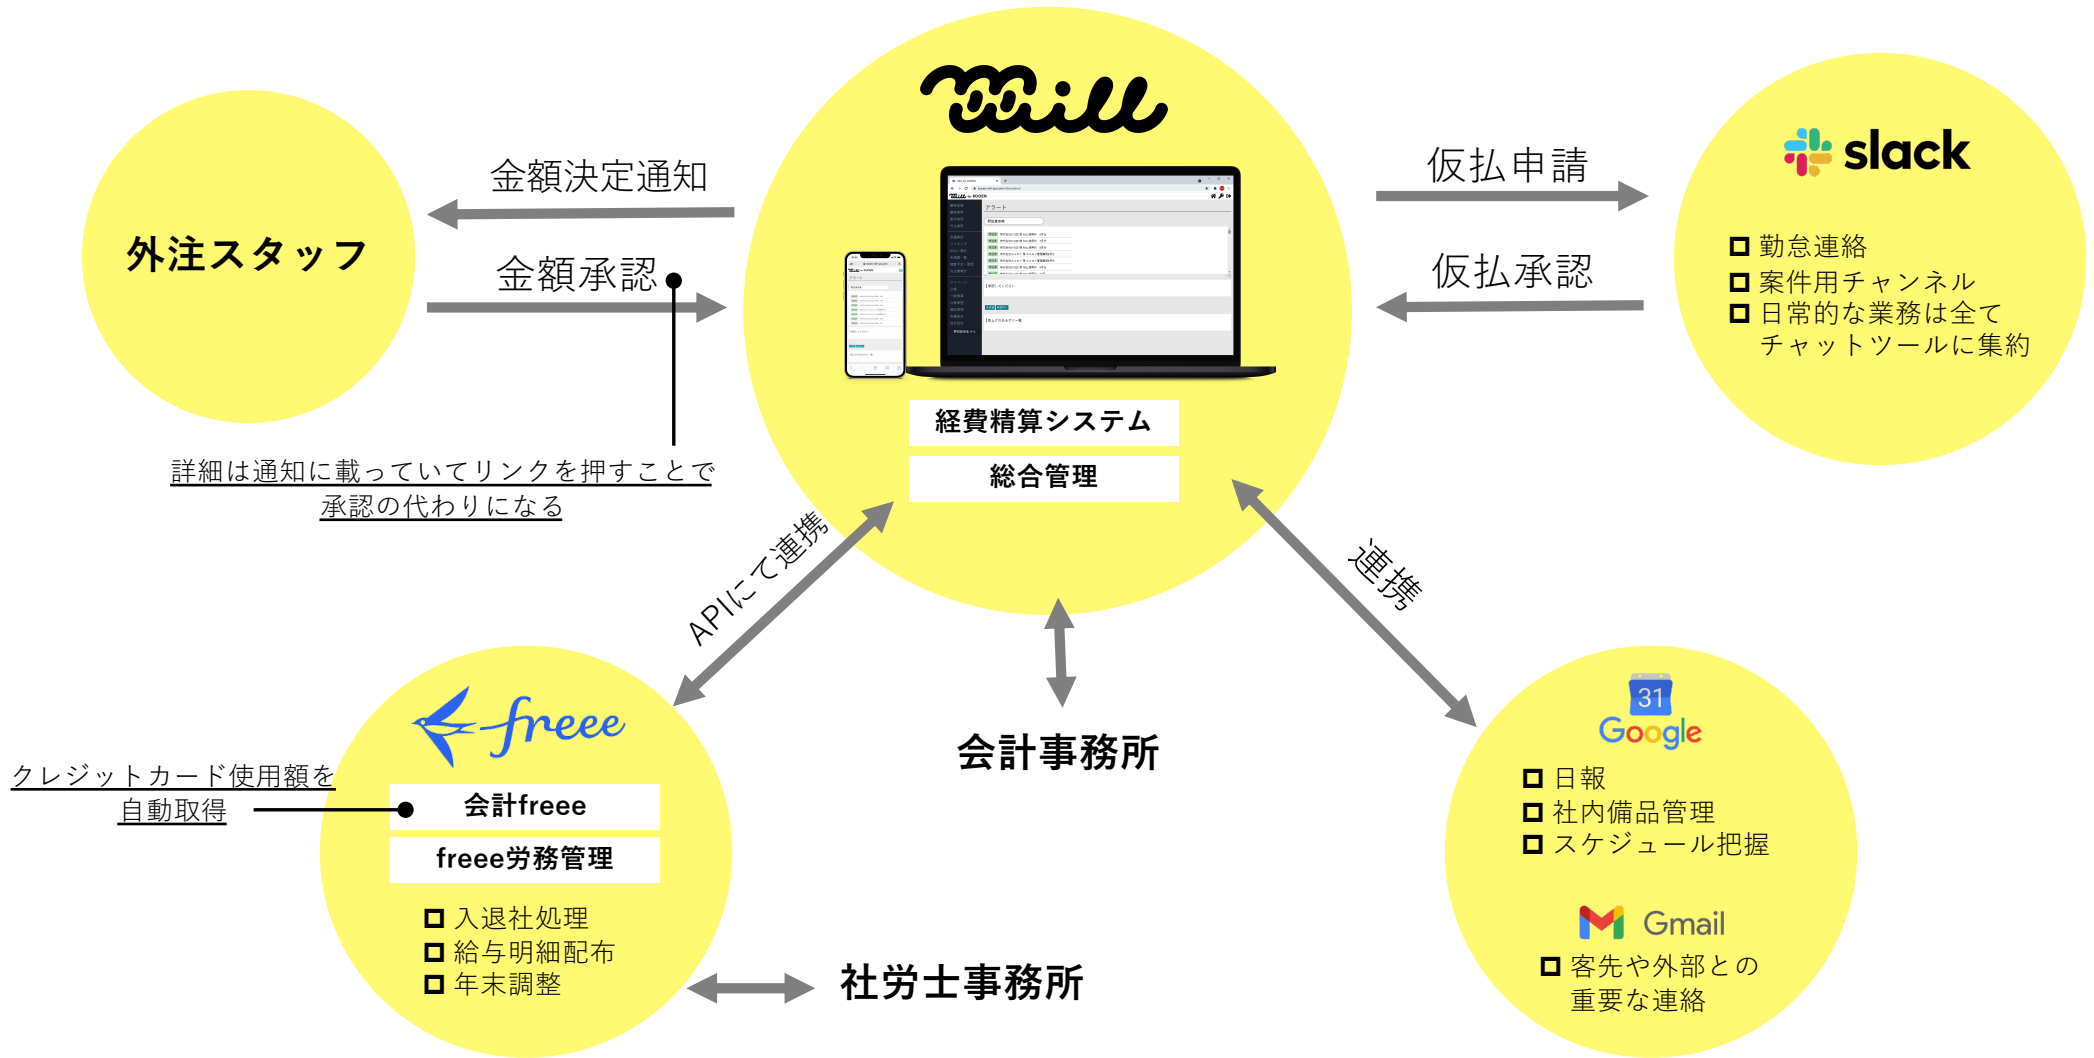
Will

外注スタッフ

金額決定通知

金額承認

詳細は通知に載っていてリンクを押すことで承認の代わりになる

経費精算システム

総合管理

仮払申請

仮払承認

slack

□ 勤怠連絡
□ 案件用チャンネル
□ 日常的な業務は全てチャットツールに集約

APIにて連携

連携

会計事務所

freee

クレジットカード使用額を自動取得

会計freee

freee労務管理

□ 入退社処理
□ 給与明細配布
□ 年末調整

社労士事務所

31

Google

□ 日報
□ 社内備品管理
□ スケジュール把握

Gmail

□ 客先や外部との重要な連絡